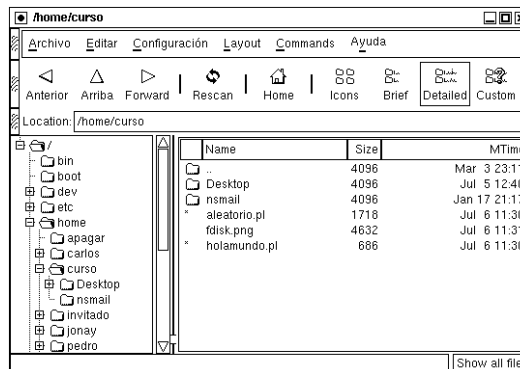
/home/curso

Archivo Editar Configuración Layout Commands Ayuda

Anterior Arriba Forward Rescan Home Icons Brief Detailed Custom

Location: /home/curso

/
bin
boot
dev
etc
home
apagar
carlos
curso
Desktop
nsmail
invitado
jonay
pedro

| Name | Size | MTim |
|---|---|---|
| .. | 4096 | Mar 3 23:1 |
| Desktop | 4096 | Jul 5 12:4 |
| nsmail | 4096 | Jan 17 21:1 |
| aleatorio.pl | 1718 | Jul 6 11:3 |
| fdisk.png | 4632 | Jul 6 11:3 |
| holamundo.pl | 686 | Jul 6 11:3 |

Show all file